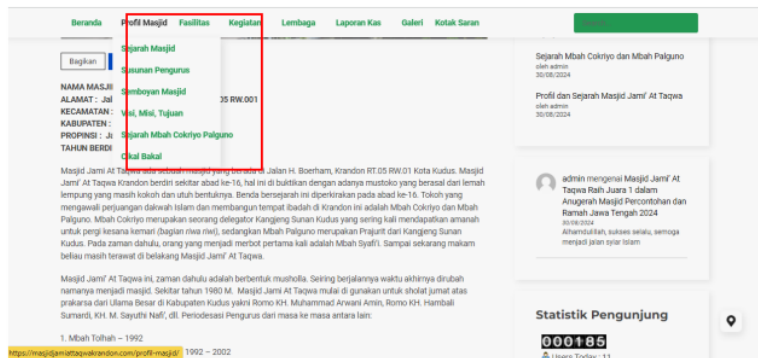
Beranda Profil Masjid Fasilitas Kegiatan Lembaga Laporan Kas Galeri Kotak Saran

Sejarah Masjid
Susunan Pengurus
Semboyan Masjid
Visi, Misi, Tujuan
Sejarah Mbah Cokriyo Palguno
Cikal Bakal

Bagikan

NAMA MASJI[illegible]
ALAMAT : Ja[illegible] 05 RW.001
KECAMATAN : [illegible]
KABUPATEN : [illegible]
PROPINSI : J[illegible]
TAHUN BERDI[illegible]

Masjid Jami At Taqwa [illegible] Jalan H. Boerham, Krandon RT.05 RW.01 Kota Kudus. Masjid Jami' At Taqwa Krandon berdiri sekitar abad ke-16, hal ini di buktikan dengan adanya mustoko yang berasal dari lemah lempung yang masih kokoh dan utuh bentuknya. Benda bersejarah ini diperkirakan pada abad ke-16. Tokoh yang mengawali perjuangan dakwah Islam dan membangun tempat ibadah di Krandon ini adalah Mbah Cokriyo dan Mbah Palguno. Mbah Cokriyo merupakan seorang delegator Kangjeng Sunan Kudus yang sering kali mendapatkan amanah untuk pergi kesana kemari (bagian riwa riwi), sedangkan Mbah Palguno merupakan Prajurit dari Kangjeng Sunan Kudus. Pada zaman dahulu, orang yang menjadi merbot pertama kali adalah Mbah Syafi'i. Sampai sekarang makam beliau masih terawat di belakang Masjid Jami' At Taqwa.

Masjid Jami' At Taqwa ini, zaman dahulu adalah berbentuk musholla. Seiring berjalannya waktu akhirnya dirubah namanya menjadi masjid. Sekitar tahun 1980 M. Masjid Jami At Taqwa mulai di gunakan untuk sholat jumat atas prakarsa dari Ulama Besar di Kabupaten Kudus yakni Romo KH. Muhammad Arwani Amin, Romo KH. Hambali Sumardi, KH. M. Sayuthi Nafi', dll. Periodesasi Pengurus dari masa ke masa antara lain:

1. Mbah Tolhah – 1992
https://masjidjamiattaqwakrandon.com/profil-masjid/ 1992 – 2002

Sejarah Mbah Cokriyo dan Mbah Palguno
oleh admin
30/08/2024

Profil dan Sejarah Masjid Jami' At Taqwa
oleh admin
30/08/2024

admin mengenai Masjid Jami' At Taqwa Raih Juara 1 dalam Anugerah Masjid Percontohan dan Ramah Jawa Tengah 2024
30/08/2024
Alhamdulillah, sukses selalu, semoga menjadi jalan syiar Islam

Statistik Pengunjung
000185
Users Today : 11